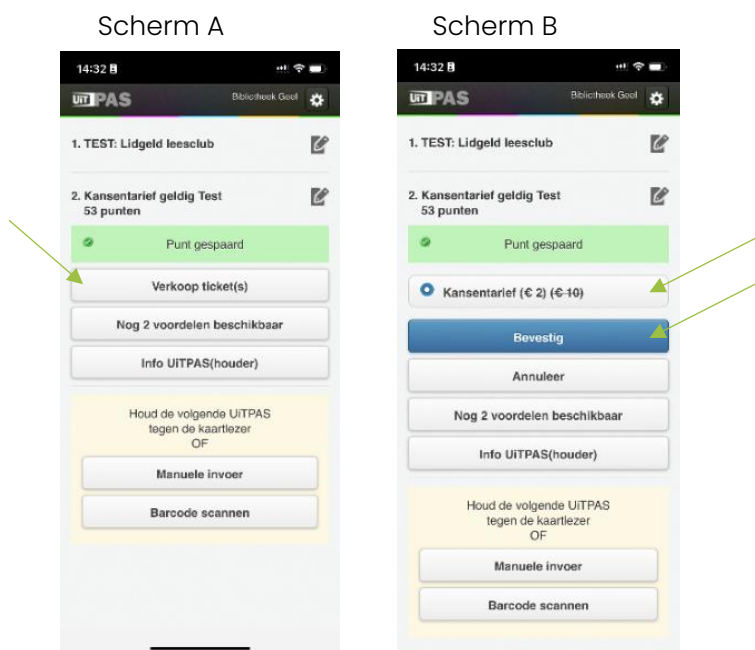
Scherm A

14:32

UiTPAS

Bibliotheek Geel

1. TEST: Lidgeld leesclub

2. Kansentarief geldig Test
53 punten

Punt gespaard

Verkoop ticket(s)

Nog 2 voordelen beschikbaar

Info UiTPAS(houder)

Houd de volgende UiTPAS tegen de kaartlezer OF

Manuele invoer

Barcode scannen

Scherm B

14:32

UiTPAS

Bibliotheek Geel

1. TEST: Lidgeld leesclub

2. Kansentarief geldig Test
53 punten

Punt gespaard

Kansentarief (€ 2) ~~(€ 10)~~

Bevestig

Annuleer

Nog 2 voordelen beschikbaar

Info UiTPAS(houder)

Houd de volgende UiTPAS tegen de kaartlezer OF

Manuele invoer

Barcode scannen